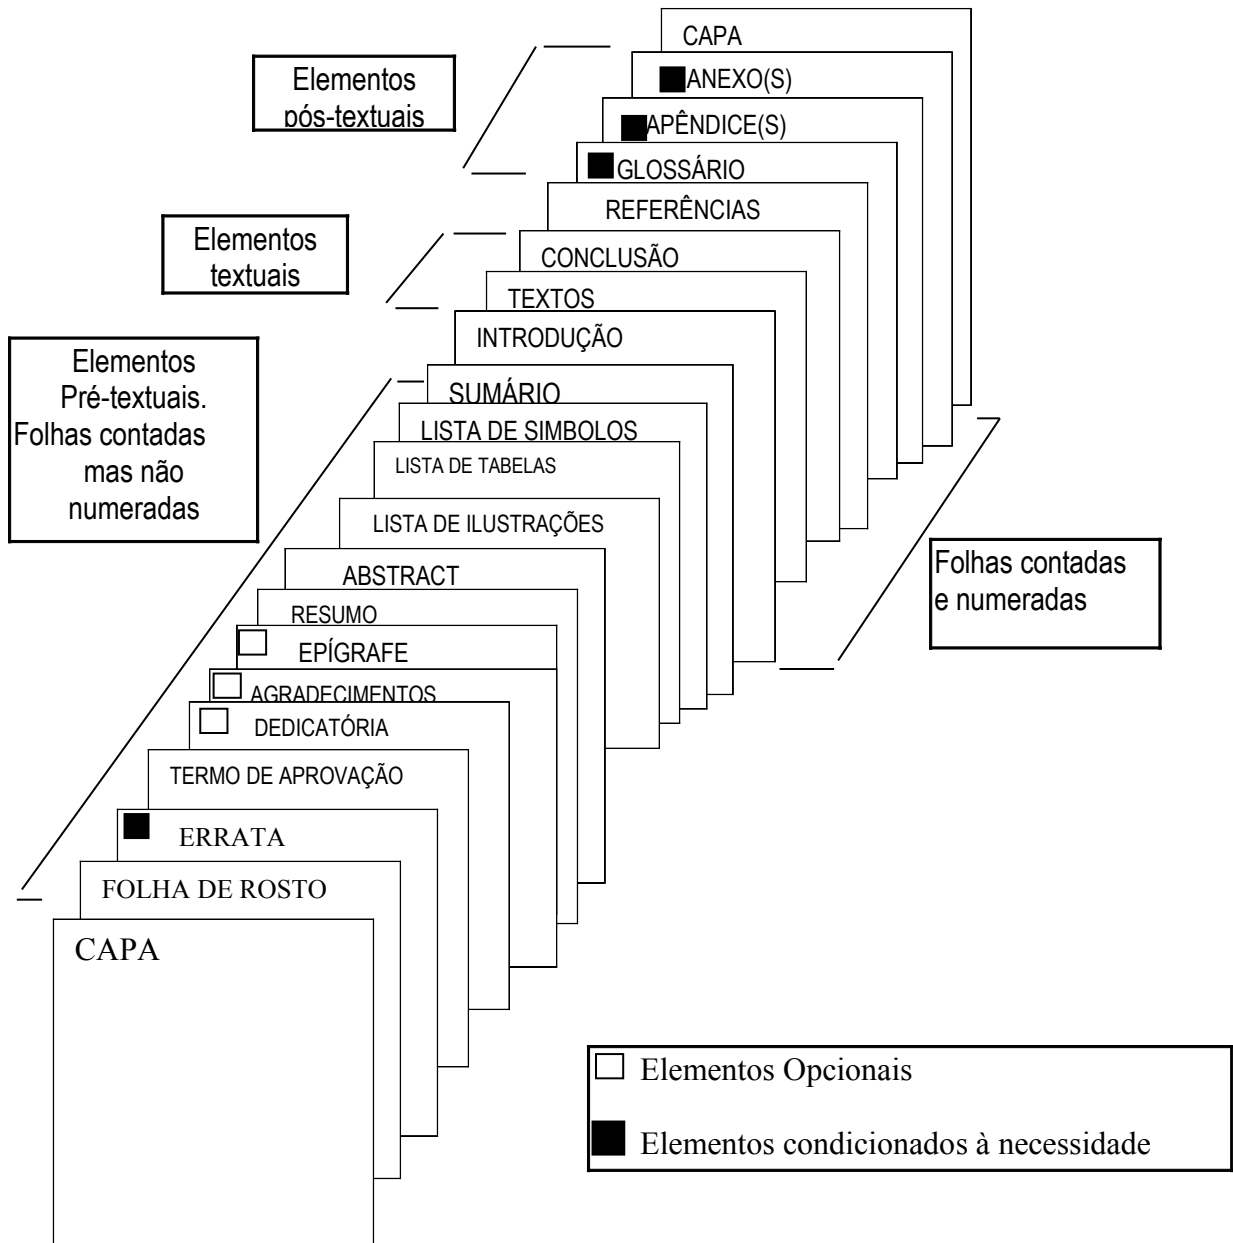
CAPA

ANEXO(S)

APÊNDICE(S)

GLOSSÁRIO

REFERÊNCIAS

CONCLUSÃO

TEXTOS

INTRODUÇÃO

SUMÁRIO

LISTA DE SIMBOLOS

LISTA DE TABELAS

LISTA DE ILUSTRAÇÕES

ABSTRACT

RESUMO

EPÍGRAFE

AGRADECIMENTOS

DEDICATÓRIA

TERMO DE APROVAÇÃO

ERRATA

FOLHA DE ROSTO

CAPA

Elementos pós-textuais

Elementos textuais

Elementos Pré-textuais. Folhas contadas mas não numeradas

Folhas contadas e numeradas

Elementos Opcionais

Elementos condicionados à necessidade